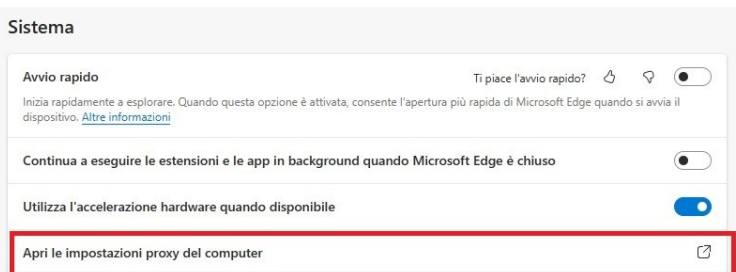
Sistema

Avvio rapido

Ti piace l'avvio rapido?

Inizia rapidamente a esplorare. Quando questa opzione è attivata, consente l'apertura più rapida di Microsoft Edge quando si avvia il dispositivo. Altre informazioni

Continua a eseguire le estensioni e le app in background quando Microsoft Edge è chiuso

Utilizza l'accelerazione hardware quando disponibile

Apri le impostazioni proxy del computer